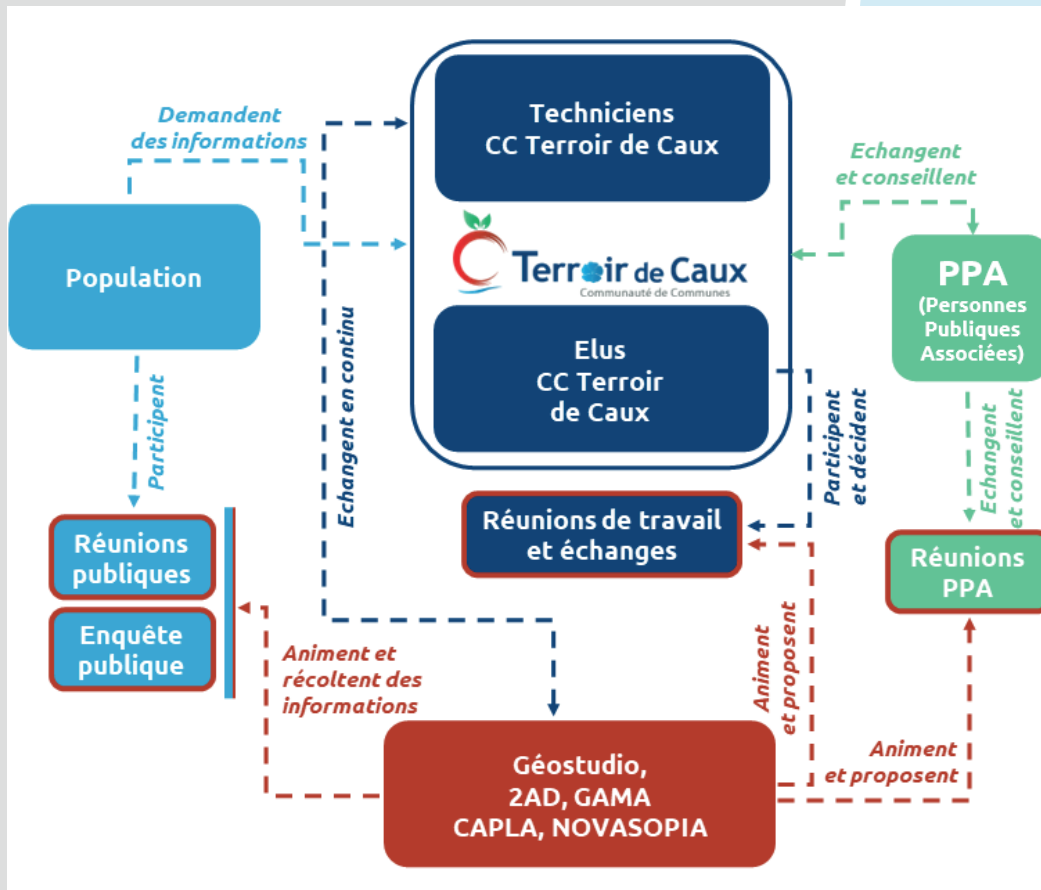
Demandent des informations

Techniciens CC Terroir de Caux

Echangent et conseillent

Population

Terroir de Caux
Communauté de Communes

PPA (Personnes Publiques Associées)

Elus CC Terroir de Caux

Participent

Echangent en continu

Participent et décident

Echangent et conseillent

Réunions publiques

Réunions de travail et échanges

Réunions PPA

Enquête publique

Animent et récoltent des informations

Animent et proposent

Animent et proposent

Géostudio, 2AD, GAMA CAPLA, NOVASOPIA